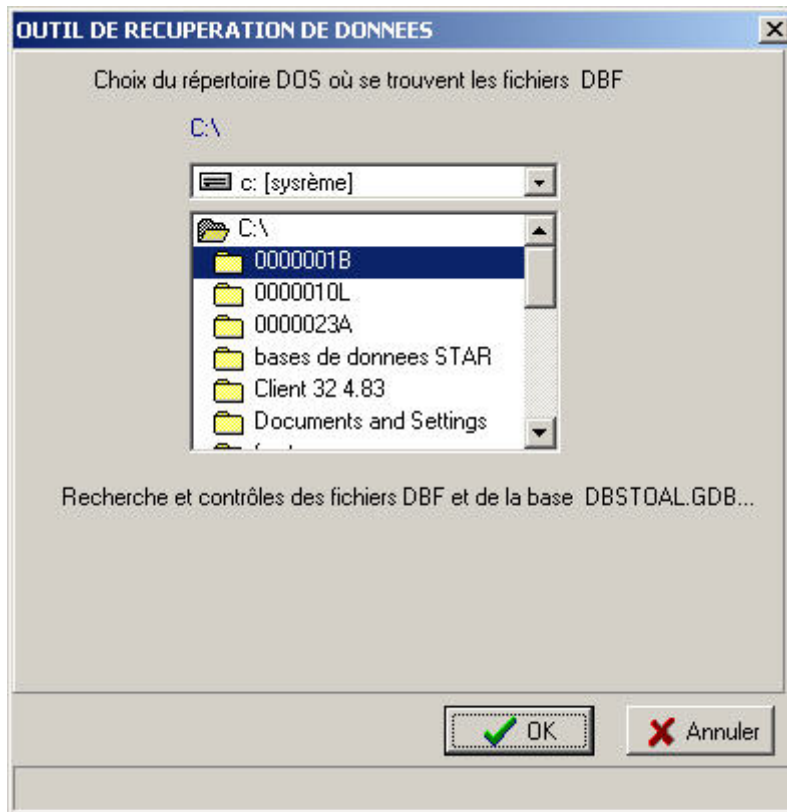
OUTIL DE RECUPERATION DE DONNEES

Choix du répertoire DOS où se trouvent les fichiers DBF

C:\

c: [sysrème]

C:\
0000001B
0000010L
0000023A
bases de donnees STAR
Client 32 4.83
Documents and Settings
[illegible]

Recherche et contrôles des fichiers DBF et de la base DBSTOAL.GDB...

OK
Annuler